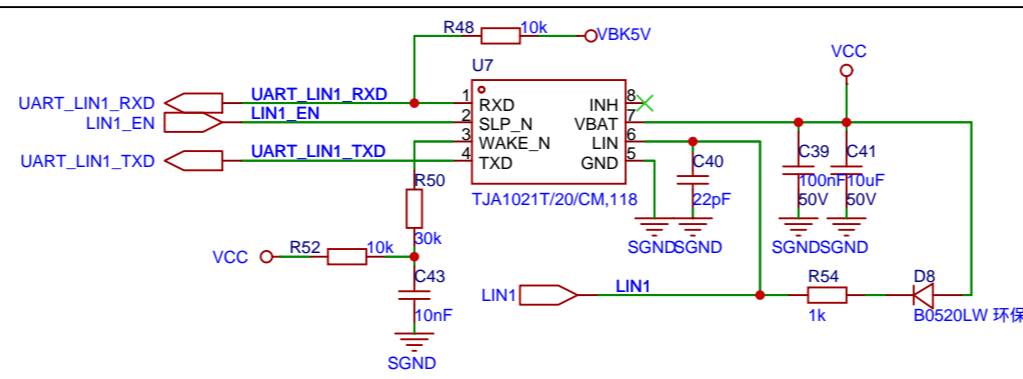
R48 10k VBK5V

VCC

U7

UART_LIN1_RXD UART_LIN1_RXD
LIN1_EN LIN1_EN
UART_LIN1_TXD UART_LIN1_TXD

1 RXD
2 SLP_N
3 WAKE_N
4 TXD
8 INH
7 VBAT
6 LIN
5 GND

TJA1021T/20/CM,118

C40 22pF
C39 100nF 50V
C41 10uF 50V

SGND SGND SGND SGND

R50 30k

VCC R52 10k

C43 10nF

SGND

LIN1 LIN1

R54 1k

D8 B0520LW 环保